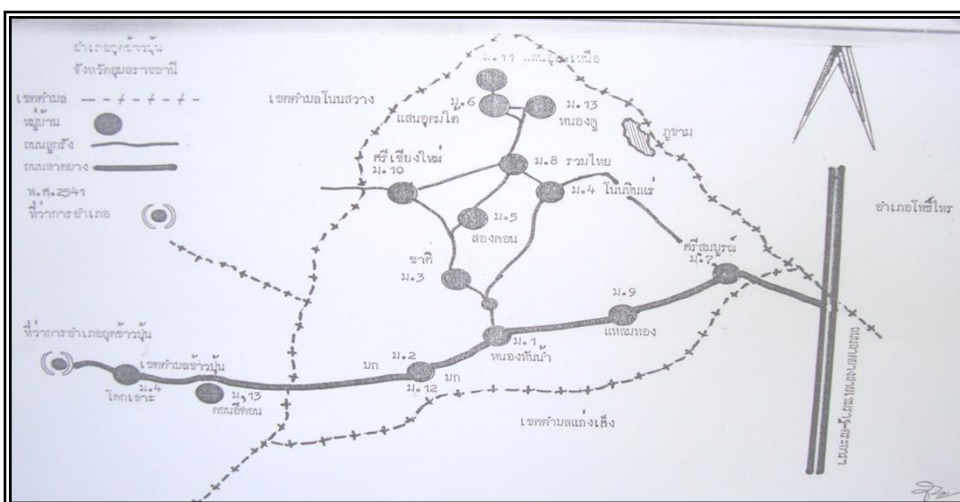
อำเภอกุดข้าวปุ้น
จังหวัดอุบลราชธานี

เขตตำบล - - + - + - + -
หมู่บ้าน
ถนนลูกรัง
ถนนลาดยาง

พ.ศ.2541
ที่ว่าการอำเภอ

...11 ...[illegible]เหนือ
เขตตำบลโนนสวาง
ม.6
แสนอุดมใต้
ม.13
หนองภู
ภูจาม
ศรีเชียงใหม่
ม.10
ม.8 รวมไทย
ม.4 โนนกุ้มแร่
ม.5
สองคอน
ชาติ
ม.3
อำเภอโพธิ์ไทร
ศรีสมบูรณ์
ม.7
ม.9
แพงทอง
ที่ว่าการอำเภอกุดข้าวปุ้น
เขตตำบลข้าวปุ้น
ม.4
โคกเจริญ
ม.13
กลางชัยคอน
บก
ม.2
ม.12
บก
ม.1
หนองหัวน้ำ
เขตตำบลแก่งเลิง
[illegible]